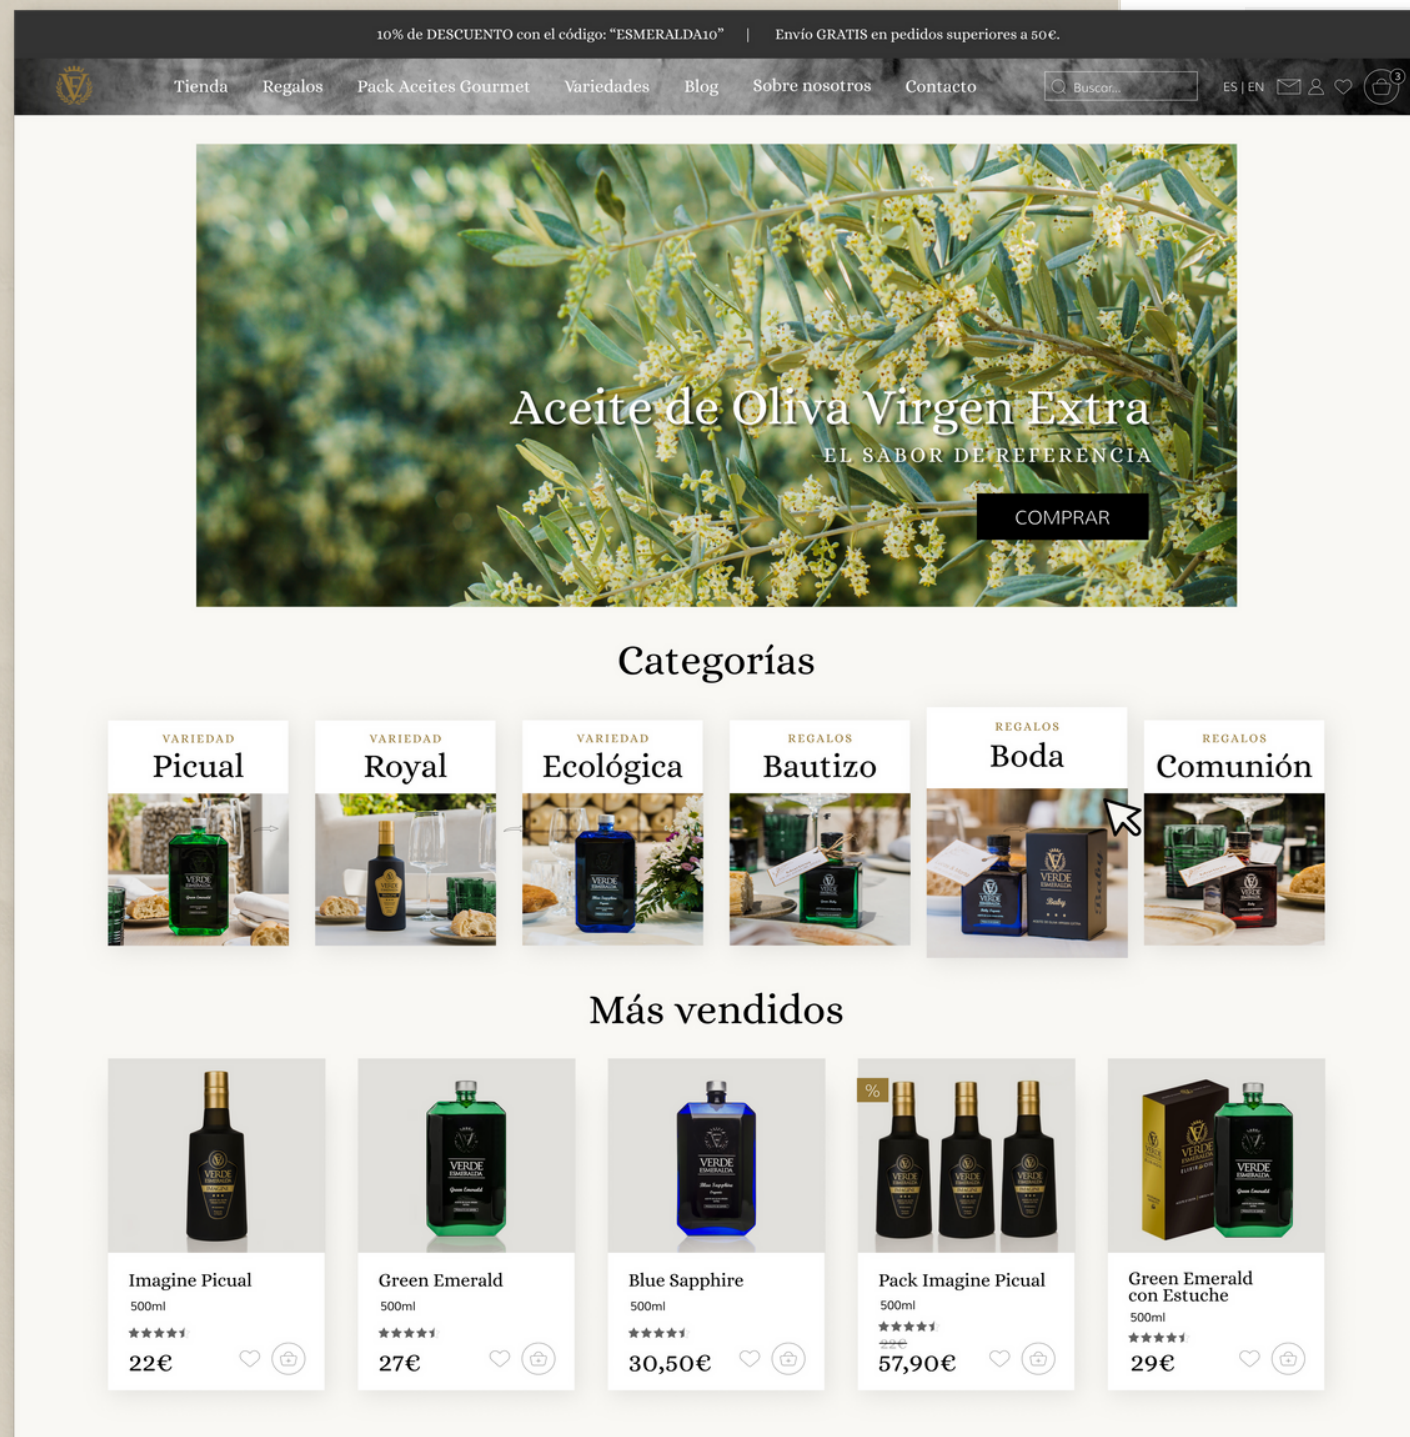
10% de DESCUENTO con el código: "ESMERALDA10" | Envío GRATIS en pedidos superiores a 50€.

Tienda Regalos Pack Aceites Gourmet Variedades Blog Sobre nosotros Contacto

Buscar...

ES | EN

3

Aceite de Oliva Virgen Extra

EL SABOR DE REFERENCIA

COMPRAR

Categorías

VARIEDAD
Picual

VARIEDAD
Royal

VARIEDAD
Ecológica

REGALOS
Bautizo

REGALOS
Boda

REGALOS
Comunión

Más vendidos

Imagine Picual
500ml
22€

Green Emerald
500ml
27€

Blue Sapphire
500ml
30,50€

%
Pack Imagine Picual
500ml
22€
57,90€

Green Emerald con Estuche
500ml
29€